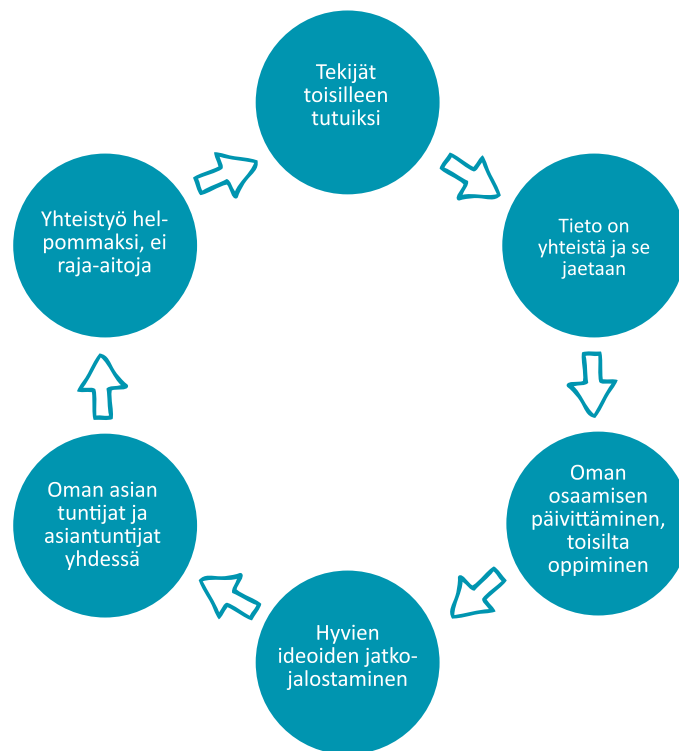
Tekijät toisilleen tutuiksi

Tieto on yhteistä ja se jaetaan

Oman osaamisen päivittäminen, toisilta oppiminen

Hyvien ideoiden jatkojalostaminen

Oman asian tuntijat ja asiantuntijat yhdessä

Yhteistyö helpommaksi, ei raja-aitoja